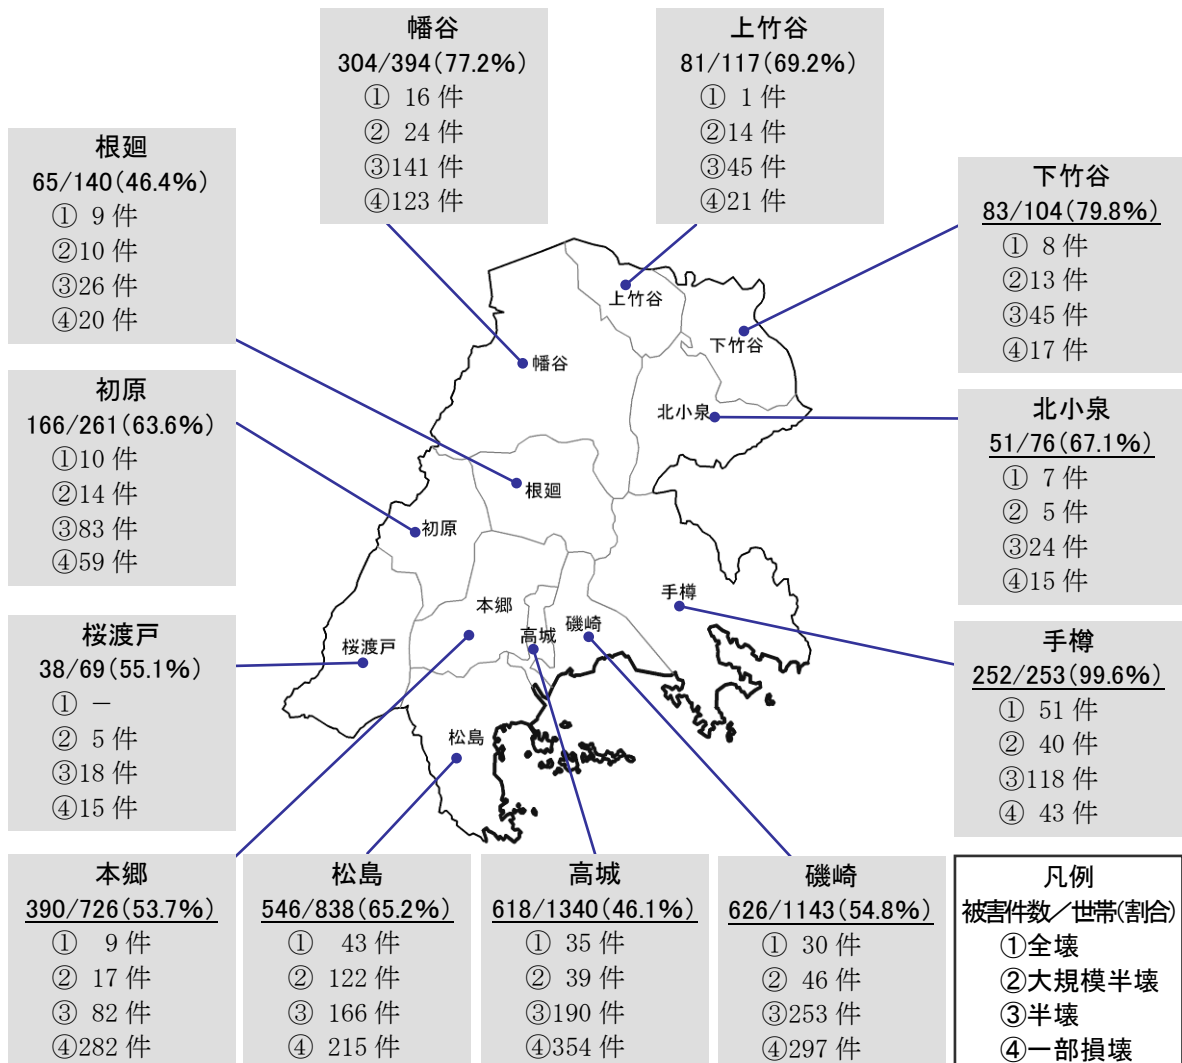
幡谷
304/394(77.2%)
① 16 件
② 24 件
③141 件
④123 件

上竹谷
81/117(69.2%)
① 1 件
②14 件
③45 件
④21 件

根廻
65/140(46.4%)
① 9 件
②10 件
③26 件
④20 件

下竹谷
83/104(79.8%)
① 8 件
②13 件
③45 件
④17 件

初原
166/261(63.6%)
①10 件
②14 件
③83 件
④59 件

北小泉
51/76(67.1%)
① 7 件
② 5 件
③24 件
④15 件

桜渡戸
38/69(55.1%)
① －
② 5 件
③18 件
④15 件

手樽
252/253(99.6%)
① 51 件
② 40 件
③118 件
④ 43 件

上竹谷
下竹谷
幡谷
北小泉
根廻
初原
手樽
本郷
桜渡戸
高城
磯崎
松島

本郷
390/726(53.7%)
① 9 件
② 17 件
③ 82 件
④282 件

松島
546/838(65.2%)
① 43 件
② 122 件
③ 166 件
④ 215 件

高城
618/1340(46.1%)
① 35 件
② 39 件
③190 件
④354 件

磯崎
626/1143(54.8%)
① 30 件
② 46 件
③253 件
④297 件

凡例
被害件数／世帯(割合)
①全壊
②大規模半壊
③半壊
④一部損壊